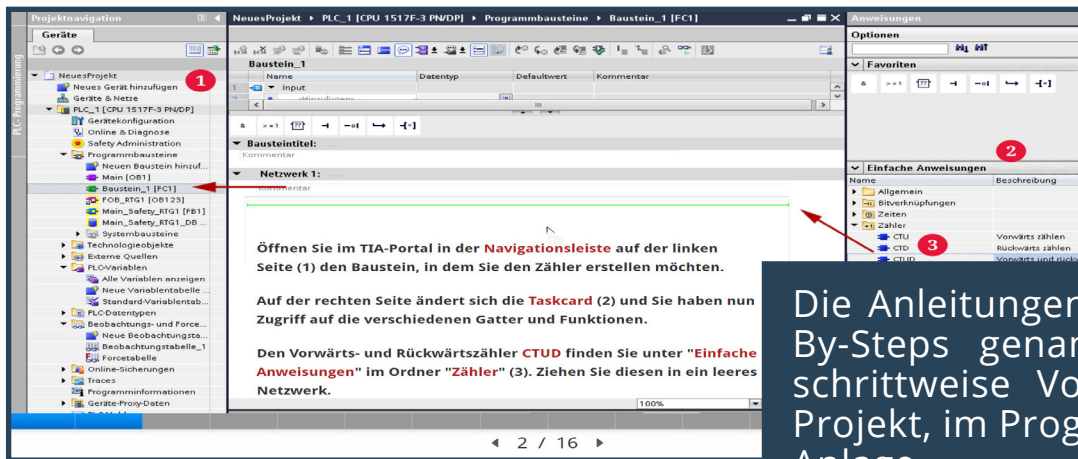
Projektnavigation
Geräte
PLC-Programmierung
NeuesProjekt
Neues Gerät hinzufügen
Geräte & Netze
PLC_1 [CPU 1517F-3 PN/DP]
Gerätekonfiguration
Online & Diagnose
Safety Administration
Programmbausteine
Neuen Baustein hinzuf...
Main [OB1]
Baustein_1 [FC1]
FOB_RTG1 [OB123]
Main_Safety_RTG1 [FB1]
Main_Safety_RTG1_DB ...
Systembausteine
Technologieobjekte
Externe Quellen
PLC-Variablen
Alle Variablen anzeigen
Neue Variablentabelle ...
Standard-Variablentab...
PLC-Datentypen
Beobachtungs- und Force...
Neue Beobachtungsta...
Beobachtungstabelle_1
Forcetabelle
Online-Sicherungen
Traces
Programminformationen
Geräte-Proxy-Daten
1
NeuesProjekt ▸ PLC_1 [CPU 1517F-3 PN/DP] ▸ Programmbausteine ▸ Baustein_1 [FC1]
Baustein_1
| | Name | Datentyp | Defaultwert | Kommentar |
|---|---|---|---|---|
| 1 | ▾ Input | | | |
| | <Hinzufügen> | | | |
& >=1 [??] ⊣ ⊣o ↦ ⊣[=]
Bausteintitel:
Kommentar
Netzwerk 1:
Kommentar
Öffnen Sie im TIA-Portal in der Navigationsleiste auf der linken Seite (1) den Baustein, in dem Sie den Zähler erstellen möchten.
Auf der rechten Seite ändert sich die Taskcard (2) und Sie haben nun Zugriff auf die verschiedenen Gatter und Funktionen.
Den Vorwärts- und Rückwärtszähler CTUD finden Sie unter "Einfache Anweisungen" im Ordner "Zähler" (3). Ziehen Sie diesen in ein leeres Netzwerk.
100%
Anweisungen
Optionen
Favoriten
& >=1 [??] ⊣ ⊣o ↦ ⊣[=]
2
Einfache Anweisungen
Name
Beschreibung
Allgemein
Bitverknüpfungen
Zeiten
Zähler
CTU
Vorwärts zählen
CTD
Rückwärts zählen
CTUD
Vorwärts und rück
3
Die Anleitungen By-Steps genau schrittweise Vo Projekt, im Prog Anlage
2 / 16